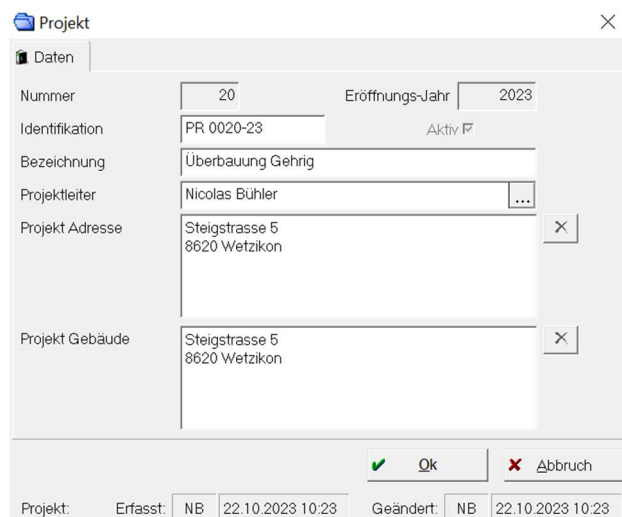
Projekt

Daten

Nummer 20 Eröffnungs-Jahr 2023

Identifikation PR 0020-23 Aktiv ☑

Bezeichnung Überbauung Gehrig

Projektleiter Nicolas Bühler ...

Projekt Adresse Steigstrasse 5
8620 Wetzikon

Projekt Gebäude Steigstrasse 5
8620 Wetzikon

Ok Abbruch

Projekt: Erfasst: NB 22.10.2023 10:23 Geändert: NB 22.10.2023 10:23